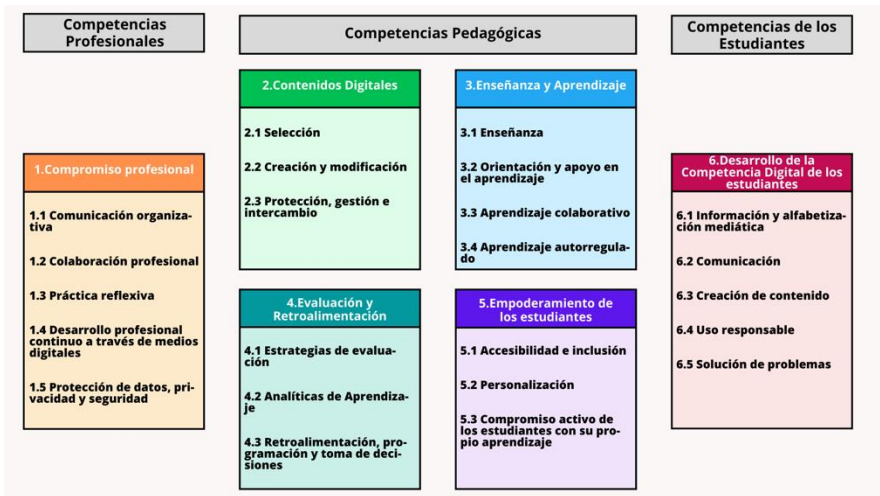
Competencias Profesionales

1.Compromiso profesional

1.1 Comunicación organizativa

1.2 Colaboración profesional

1.3 Práctica reflexiva

1.4 Desarrollo profesional continuo a través de medios digitales

1.5 Protección de datos, privacidad y seguridad

Competencias Pedagógicas

2.Contenidos Digitales

2.1 Selección

2.2 Creación y modificación

2.3 Protección, gestión e intercambio

3.Enseñanza y Aprendizaje

3.1 Enseñanza

3.2 Orientación y apoyo en el aprendizaje

3.3 Aprendizaje colaborativo

3.4 Aprendizaje autorregulado

4.Evaluación y Retroalimentación

4.1 Estrategias de evaluación

4.2 Analíticas de Aprendizaje

4.3 Retroalimentación, programación y toma de decisiones

5.Empoderamiento de los estudiantes

5.1 Accesibilidad e inclusión

5.2 Personalización

5.3 Compromiso activo de los estudiantes con su propio aprendizaje

Competencias de los Estudiantes

6.Desarrollo de la Competencia Digital de los estudiantes

6.1 Información y alfabetización mediática

6.2 Comunicación

6.3 Creación de contenido

6.4 Uso responsable

6.5 Solución de problemas